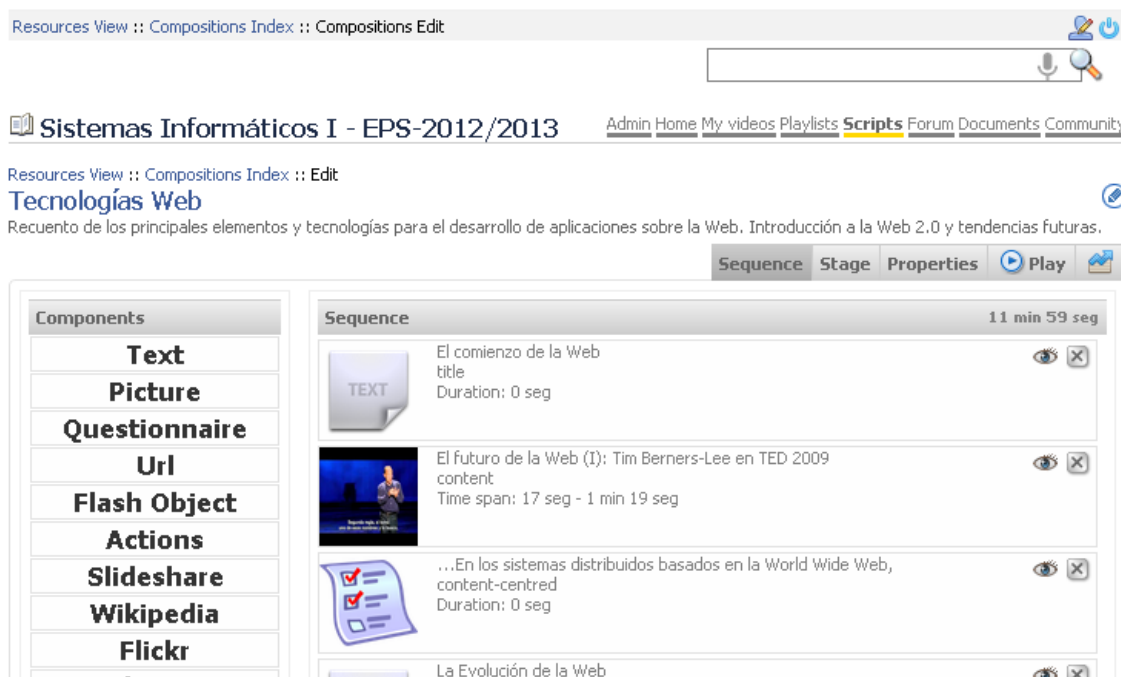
Resources View :: Compositions Index :: Compositions Edit

Sistemas Informáticos I - EPS-2012/2013

Admin Home My videos Playlists Scripts Forum Documents Community

Resources View :: Compositions Index :: Edit

Tecnologías Web

Recuento de los principales elementos y tecnologías para el desarrollo de aplicaciones sobre la Web. Introducción a la Web 2.0 y tendencias futuras.

Sequence Stage Properties Play

Components

Text
Picture
Questionnaire
Url
Flash Object
Actions
Slideshare
Wikipedia
Flickr

Sequence 11 min 59 seg

TEXT
El comienzo de la Web
title
Duration: 0 seg

El futuro de la Web (I): Tim Berners-Lee en TED 2009
content
Time span: 17 seg - 1 min 19 seg

…En los sistemas distribuidos basados en la World Wide Web,
content-centred
Duration: 0 seg

La Evolución de la Web